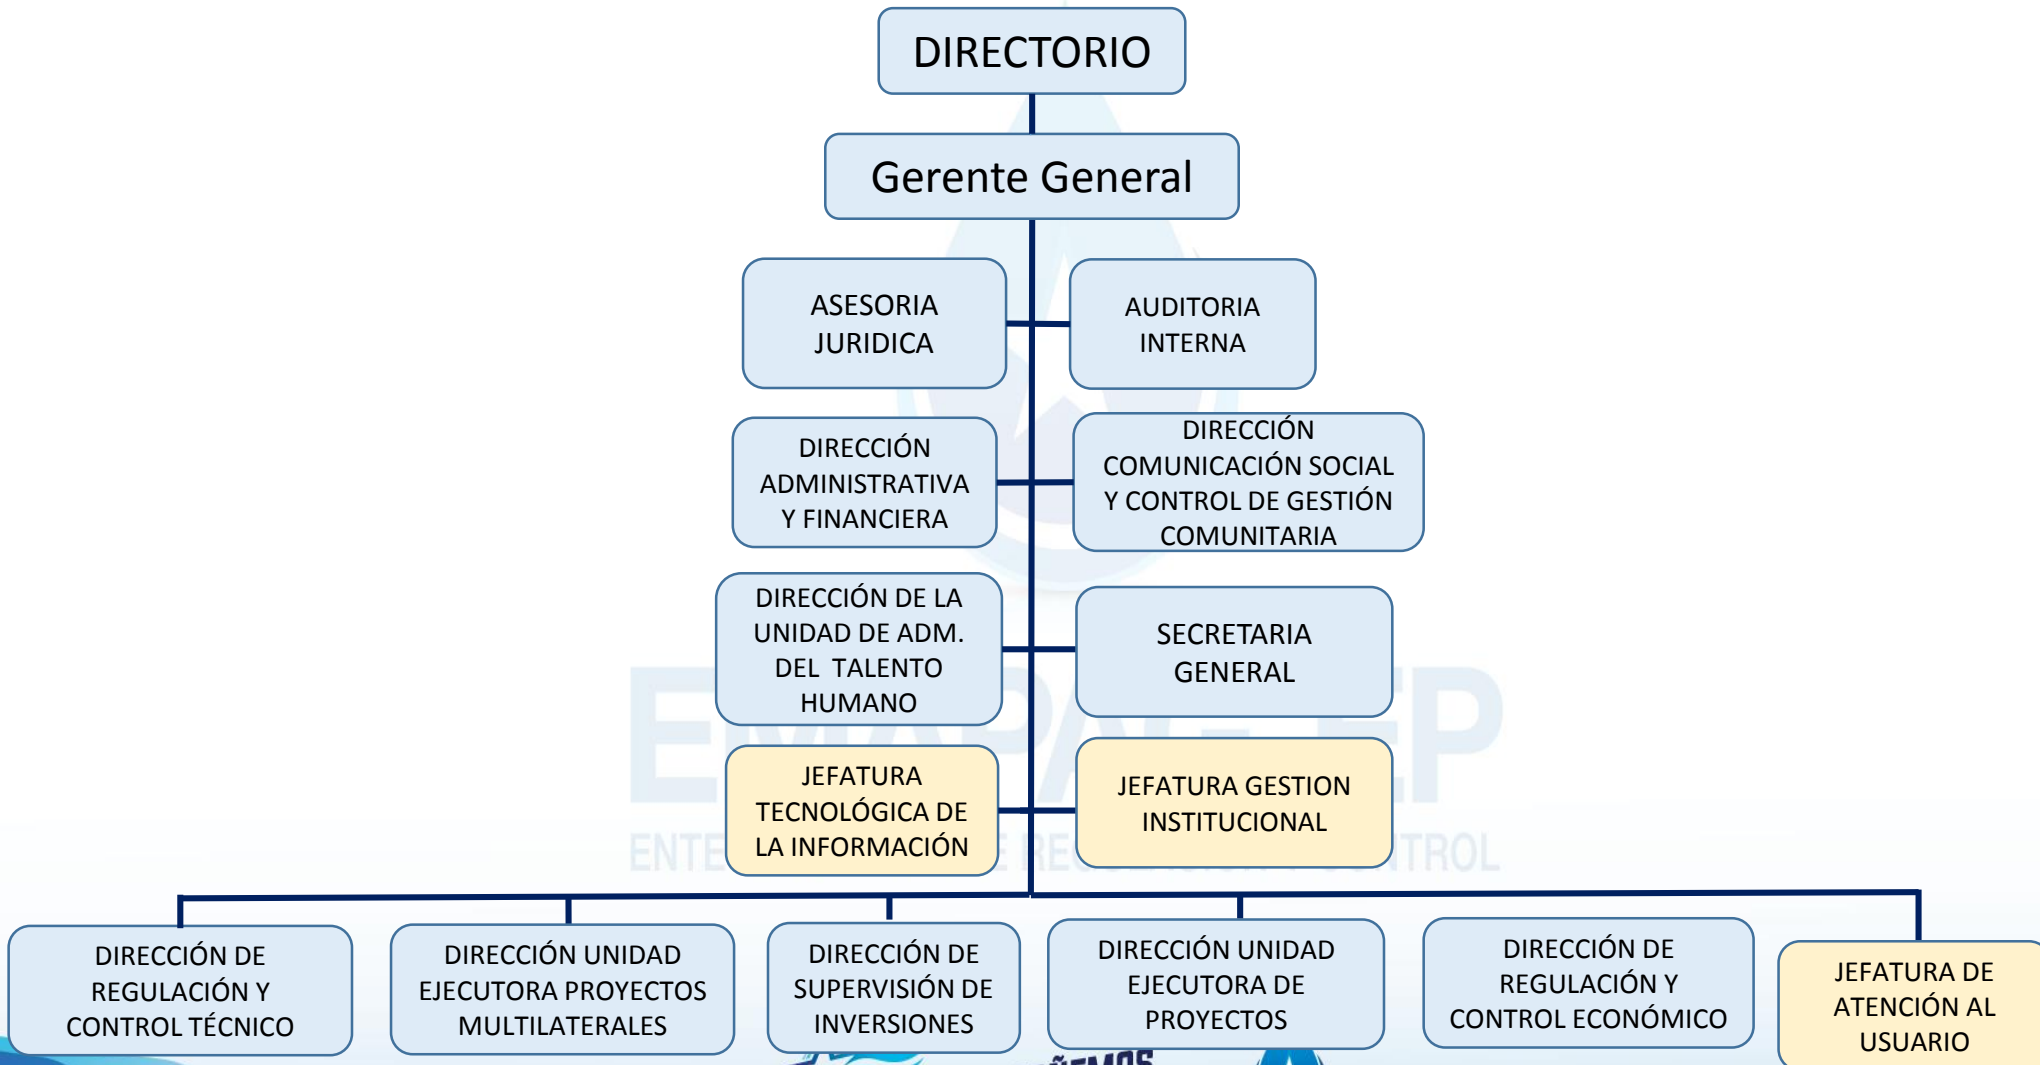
DIRECTORIO

Gerente General

ASESORIA JURIDICA

AUDITORIA INTERNA

DIRECCIÓN ADMINISTRATIVA Y FINANCIERA

DIRECCIÓN COMUNICACIÓN SOCIAL Y CONTROL DE GESTIÓN COMUNITARIA

DIRECCIÓN DE LA UNIDAD DE ADM. DEL TALENTO HUMANO

SECRETARIA GENERAL

JEFATURA TECNOLÓGICA DE LA INFORMACIÓN

JEFATURA GESTION INSTITUCIONAL

DIRECCIÓN DE REGULACIÓN Y CONTROL TÉCNICO

DIRECCIÓN UNIDAD EJECUTORA PROYECTOS MULTILATERALES

DIRECCIÓN DE SUPERVISIÓN DE INVERSIONES

DIRECCIÓN UNIDAD EJECUTORA DE PROYECTOS

DIRECCIÓN DE REGULACIÓN Y CONTROL ECONÓMICO

JEFATURA DE ATENCIÓN AL USUARIO